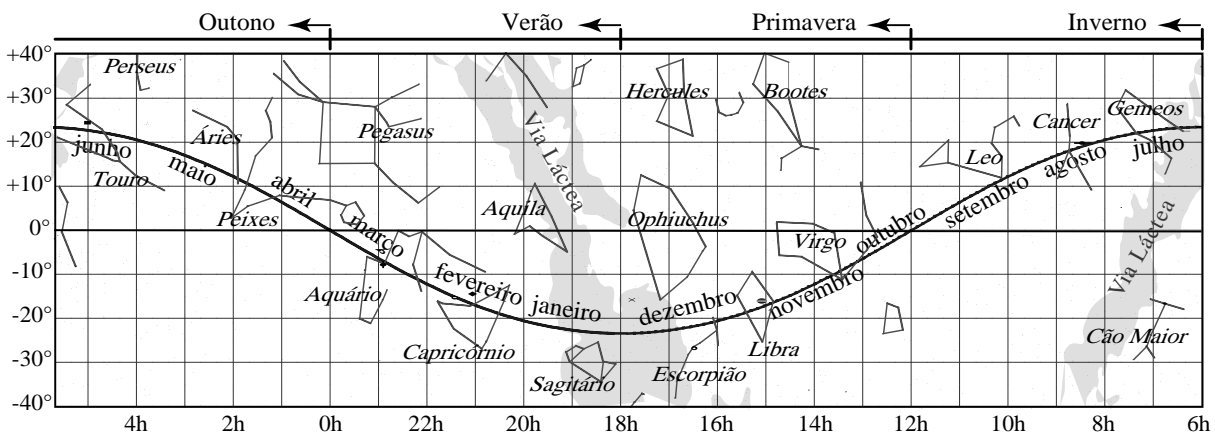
Outono
Verão
Primavera
Inverno

+40°
+30°
+20°
+10°
0°
-10°
-20°
-30°
-40°

Perseus
Hercules
Bootes
Gemeos
Cancer
Áries
Pegasus
Via Láctea
Leo
junho
maio
abril
julho
agosto
setembro
Touro
Aquila
outubro
Peixes
março
Ophiuchus
Virgo
novembro
fevereiro
janeiro
dezembro
Via Láctea
Aquário
Capricornio
Libra
Cão Maior
Sagitário
Escorpião

4h
2h
0h
22h
20h
18h
16h
14h
12h
10h
8h
6h